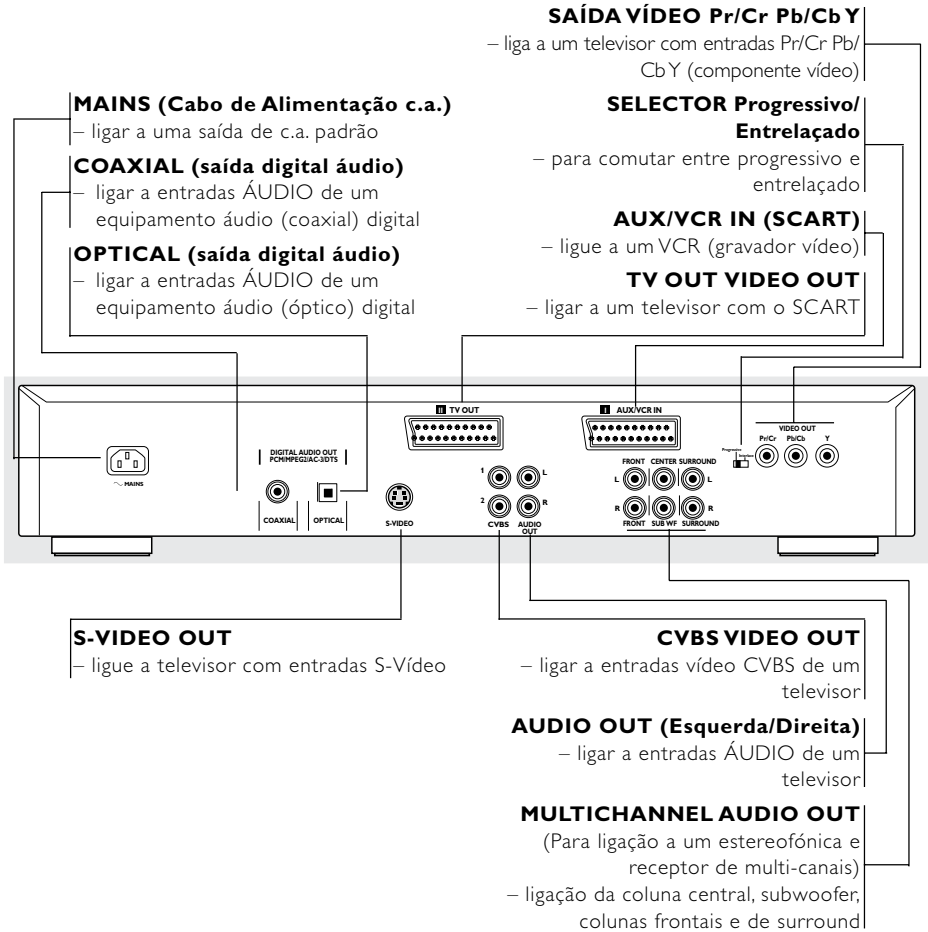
SAÍDA VÍDEO Pr/Cr Pb/Cb Y
– liga a um televisor com entradas Pr/Cr Pb/Cb Y (componente vídeo)

MAINS (Cabo de Alimentação c.a.)
– ligar a uma saída de c.a. padrão

SELECTOR Progressivo/ Entrelaçado
– para comutar entre progressivo e entrelaçado

COAXIAL (saída digital áudio)
– ligar a entradas ÁUDIO de um equipamento áudio (coaxial) digital

AUX/VCR IN (SCART)
– ligue a um VCR (gravador vídeo)

OPTICAL (saída digital áudio)
– ligar a entradas ÁUDIO de um equipamento áudio (óptico) digital

TV OUT VIDEO OUT
– ligar a um televisor com o SCART

TV OUT
AUX/VCR IN
VIDEO OUT
Pr/Cr Pb/Cb Y
Progressive Interlace
MAINS
DIGITAL AUDIO OUT PCM/MPEG2/AC-3/DTS
COAXIAL
OPTICAL
S-VIDEO
1 L
2 R
CVBS
AUDIO OUT
FRONT CENTER SURROUND
L L
R R
FRONT SUB WF SURROUND

S-VIDEO OUT
– ligue a televisor com entradas S-Vídeo

CVBS VIDEO OUT
– ligar a entradas vídeo CVBS de um televisor

AUDIO OUT (Esquerda/Direita)
– ligar a entradas ÁUDIO de um televisor

MULTICHANNEL AUDIO OUT
(Para ligação a um estereofónica e receptor de multi-canais)
– ligação da coluna central, subwoofer, colunas frontais e de surround